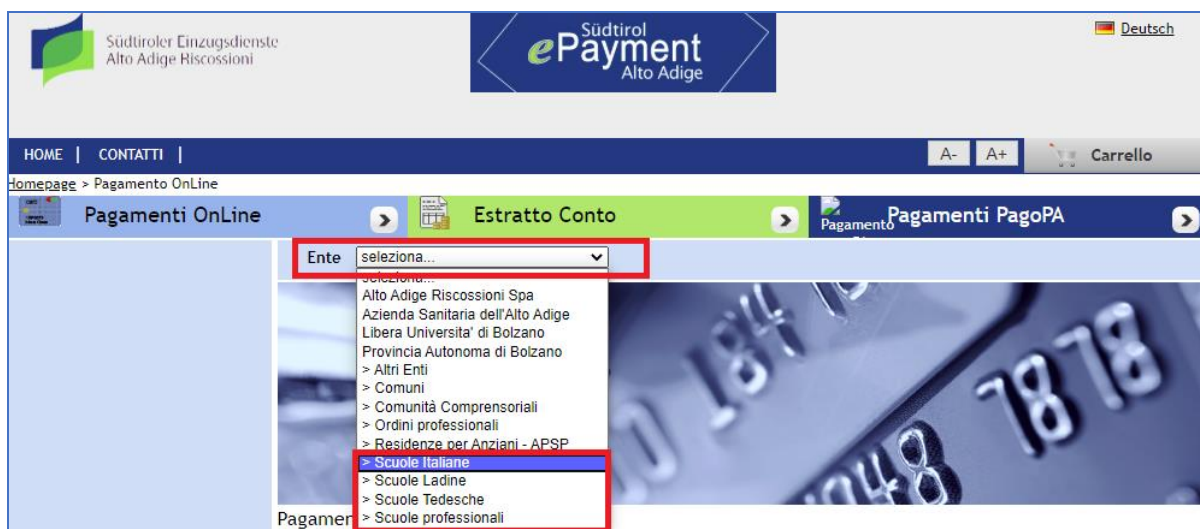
Südtiroler Einzugsdienste
Alto Adige Riscossioni

Südtirol
ePayment
Alto Adige

Deutsch

HOME | CONTATTI |

A- A+ Carrello

Homepage > Pagamento OnLine

Pagamenti OnLine

Estratto Conto

Pagamento Pagamenti PagoPA

Ente seleziona...

seleziona...
Alto Adige Riscossioni Spa
Azienda Sanitaria dell'Alto Adige
Libera Universita' di Bolzano
Provincia Autonoma di Bolzano
> Altri Enti
> Comuni
> Comunità Comprensoriali
> Ordini professionali
> Residenze per Anziani - APSP
> Scuole Italiane
> Scuole Ladine
> Scuole Tedesche
> Scuole professionali

Pagamer